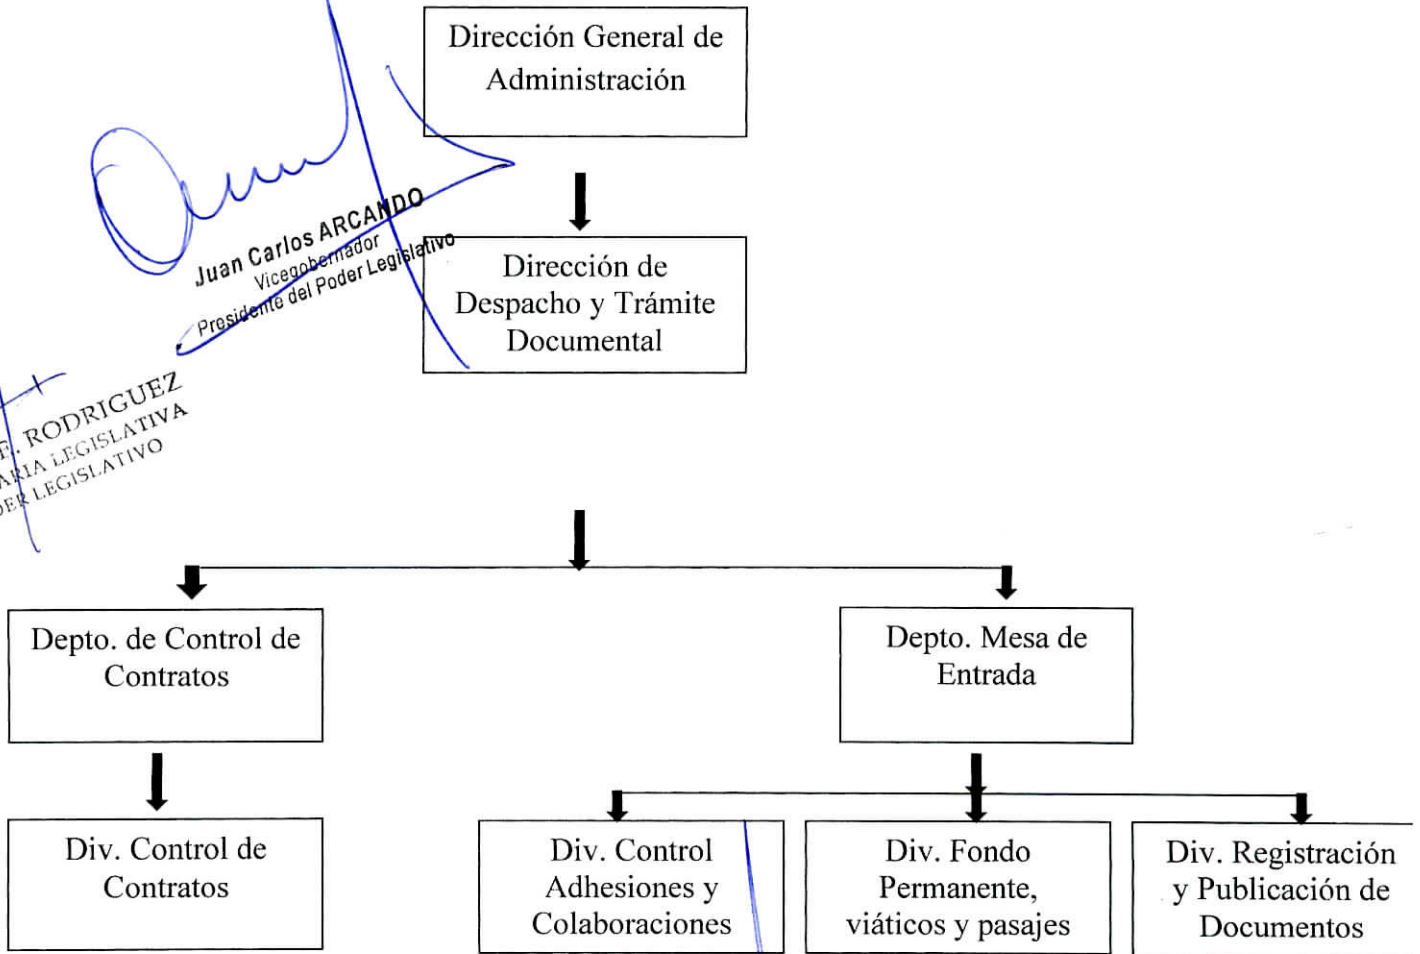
Dirección General de Administración

Dirección de Despacho y Trámite Documental

Juan Carlos ARCANDO
Vicegobernador
Presidente del Poder Legislativo

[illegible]. RODRIGUEZ
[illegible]ARIA LEGISLATIVA
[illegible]ER LEGISLATIVO

Depto. de Control de Contratos

Depto. Mesa de Entrada

Div. Control de Contratos

Div. Control Adhesiones y Colaboraciones

Div. Fondo Permanente, viáticos y pasajes

Div. Registración y Publicación de Documentos